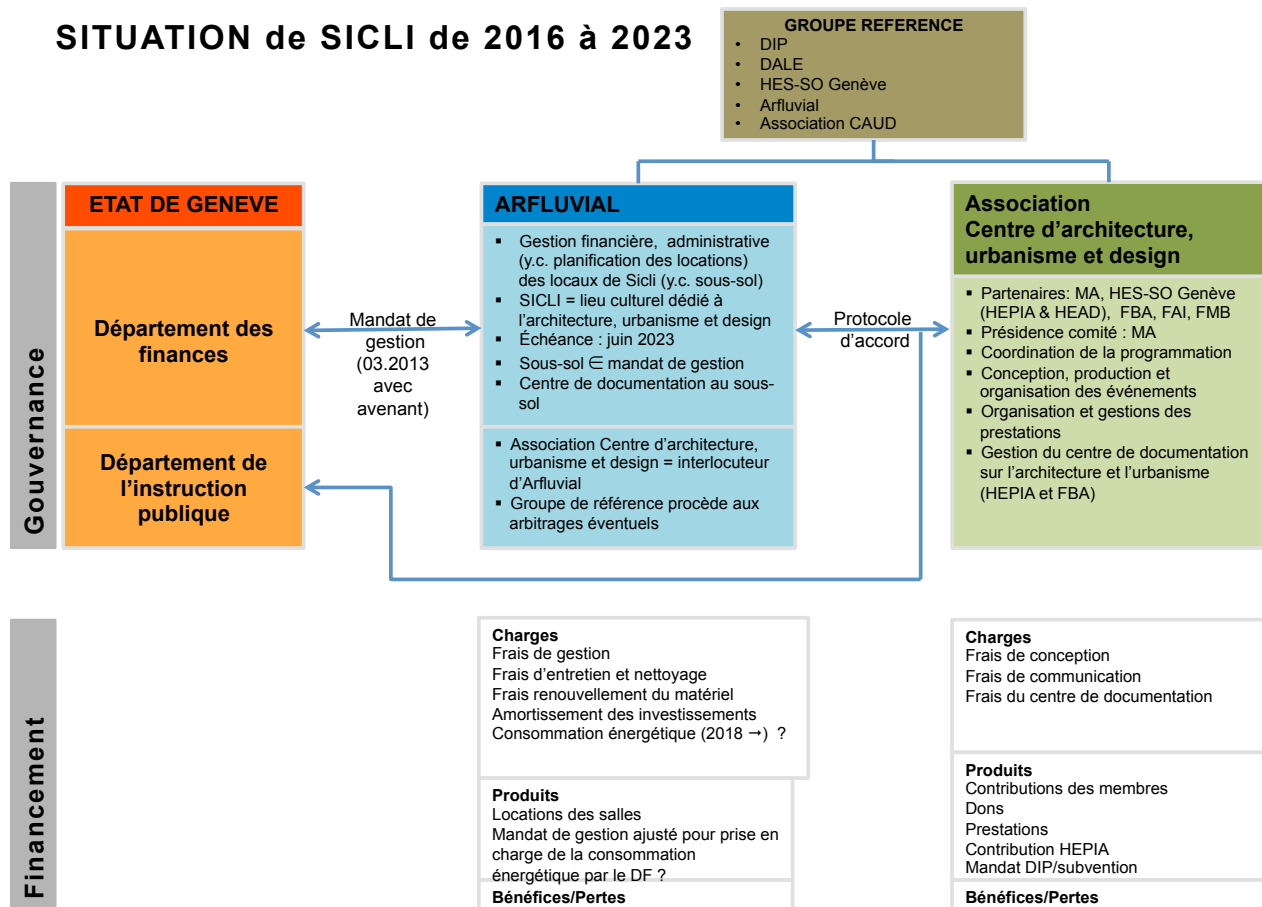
SITUATION de SICLI de 2016 à 2023

GROUPE REFERENCE
- DIP
- DALE
- HES-SO Genève
- Arfluvial
- Association CAUD

Gouvernance

ETAT DE GENEVE

Département des finances

Département de l'instruction publique

Mandat de gestion (03.2013 avec avenant)

ARFLUVIAL

- Gestion financière, administrative (y.c. planification des locations) des locaux de Sicli (y.c. sous-sol)
- SICLI = lieu culturel dédié à l'architecture, urbanisme et design
- Échéance : juin 2023
- Sous-sol $\in$ mandat de gestion
- Centre de documentation au sous-sol

- Association Centre d'architecture, urbanisme et design = interlocuteur d'Arfluvial
- Groupe de référence procède aux arbitrages éventuels

Protocole d'accord

Association Centre d'architecture, urbanisme et design

- Partenaires: MA, HES-SO Genève (HEPIA & HEAD), FBA, FAI, FMB
- Présidence comité : MA
- Coordination de la programmation
- Conception, production et organisation des événements
- Organisation et gestions des prestations
- Gestion du centre de documentation sur l'architecture et l'urbanisme (HEPIA et FBA)

Financement

Charges
Frais de gestion
Frais d'entretien et nettoyage
Frais renouvellement du matériel
Amortissement des investissements
Consommation énergétique (2018 →) ?

Produits
Locations des salles
Mandat de gestion ajusté pour prise en charge de la consommation énergétique par le DF ?

Bénéfices/Pertes

Charges
Frais de conception
Frais de communication
Frais du centre de documentation

Produits
Contributions des membres
Dons
Prestations
Contribution HEPIA
Mandat DIP/subvention

Bénéfices/Pertes